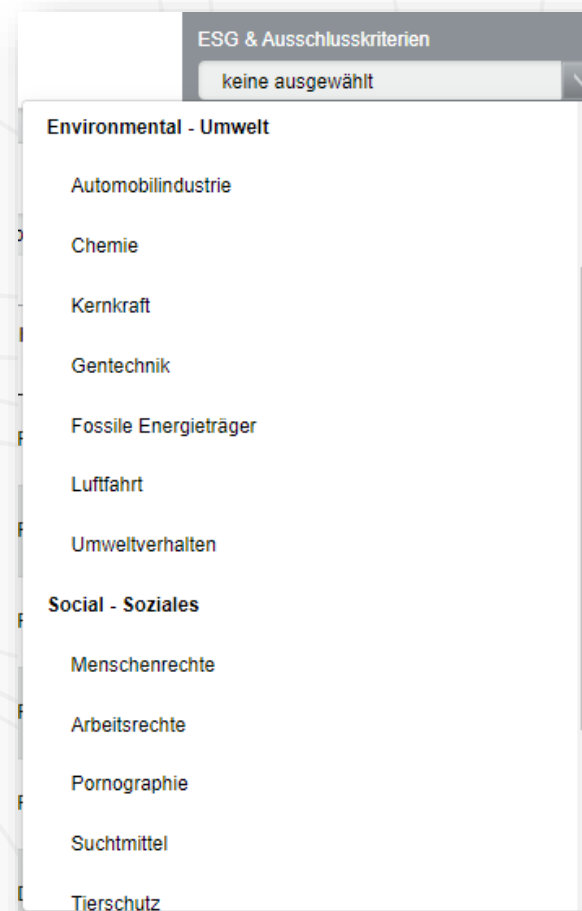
ESG & Ausschlusskriterien

keine ausgewählt

Environmental - Umwelt

Automobilindustrie

Chemie

Kernkraft

Gentechnik

Fossile Energieträger

Luftfahrt

Umweltverhalten

Social - Soziales

Menschenrechte

Arbeitsrechte

Pornographie

Suchtmittel

Tierschutz